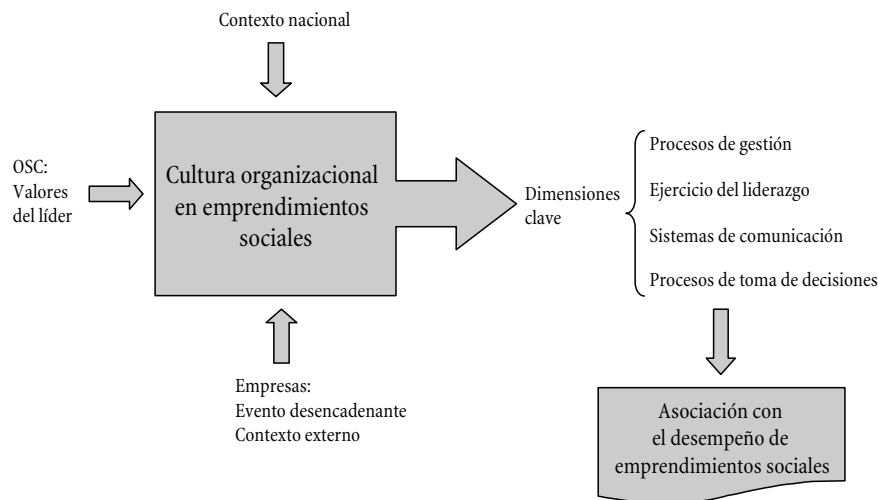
Contexto nacional

OSC:
Valores
del líder

Cultura organizacional en emprendimientos sociales

Dimensiones clave

Procesos de gestión

Ejercicio del liderazgo

Sistemas de comunicación

Procesos de toma de decisiones

Empresas:
Evento desencadenante
Contexto externo

Asociación con el desempeño de emprendimientos sociales